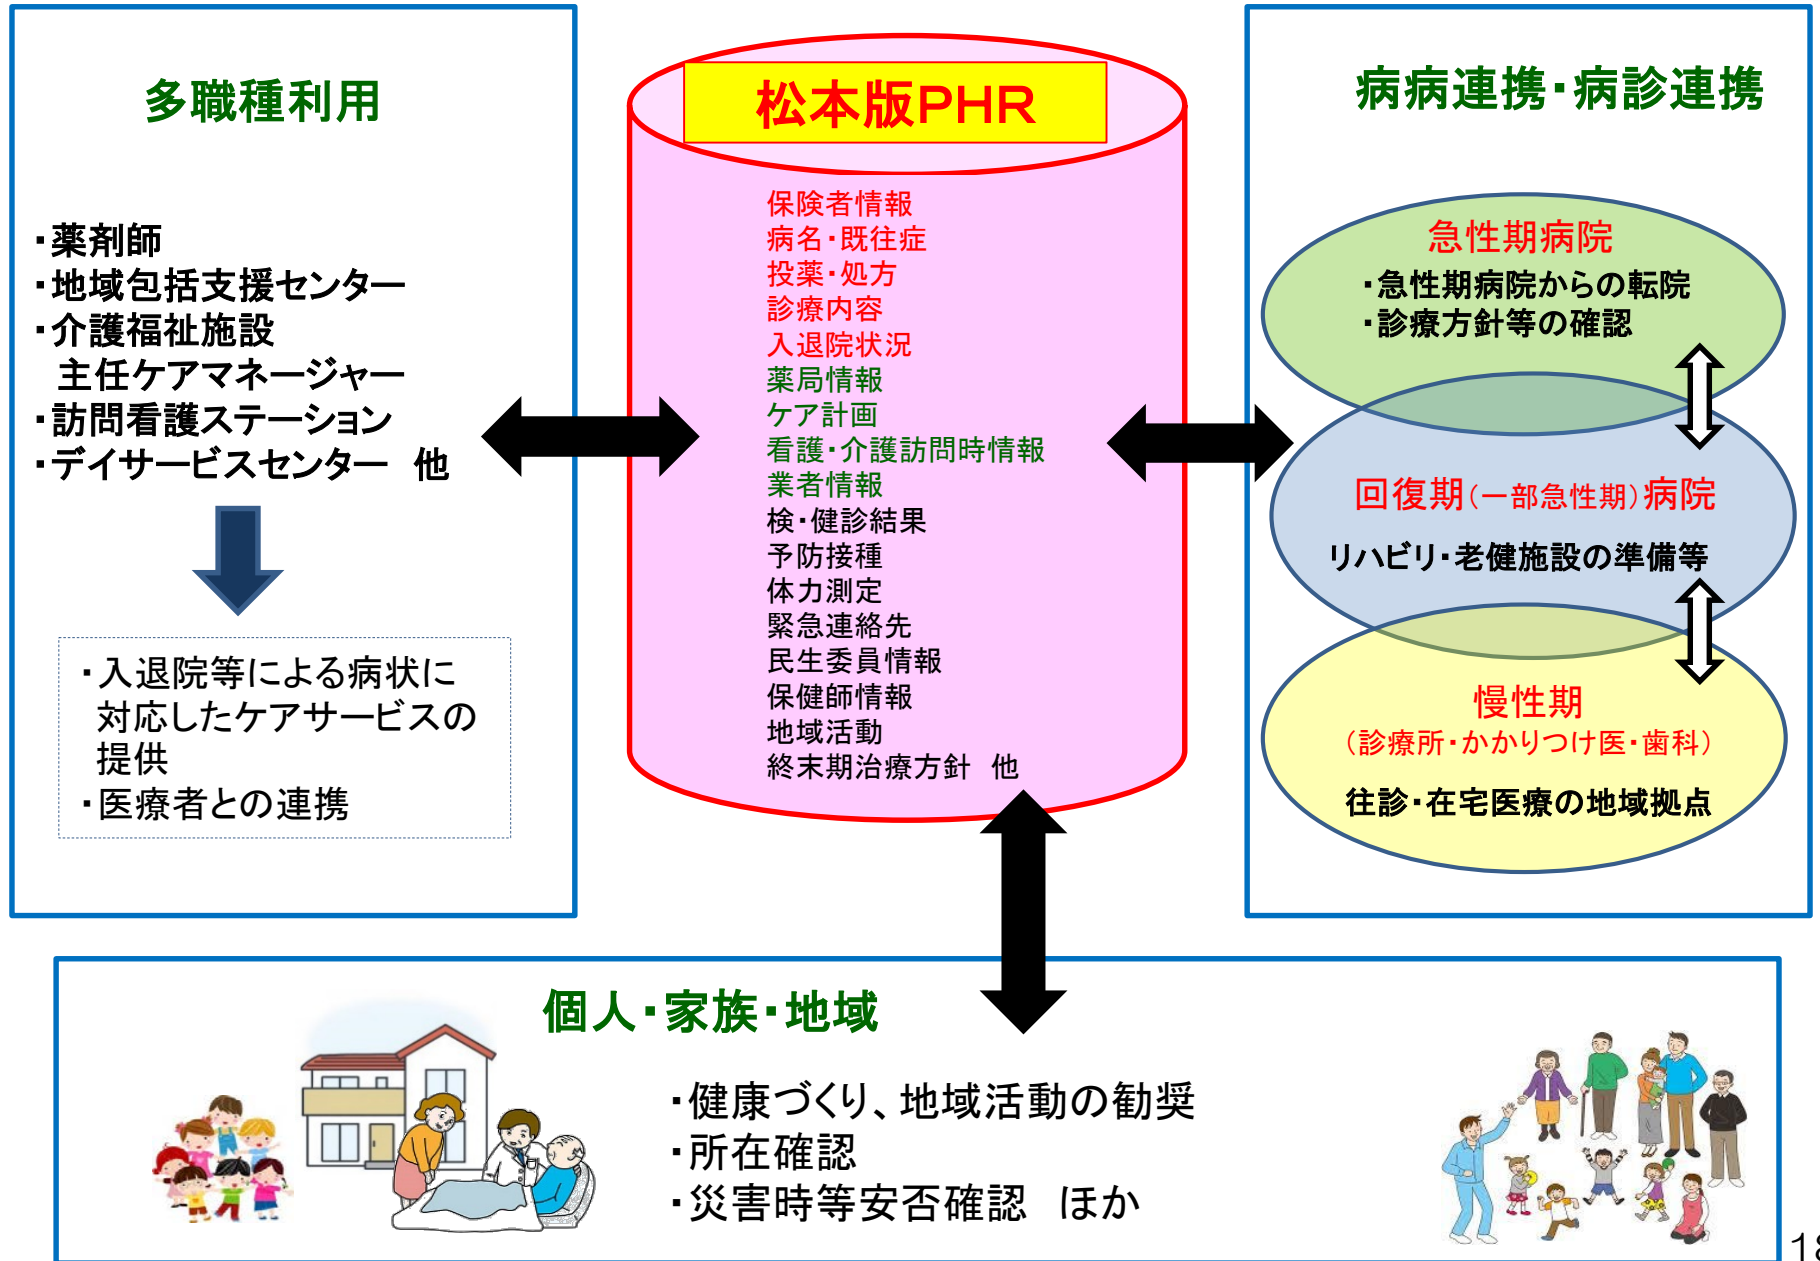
多職種利用

・薬剤師
・地域包括支援センター
・介護福祉施設
主任ケアマネージャー
・訪問看護ステーション
・デイサービスセンター 他

・入退院等による病状に対応したケアサービスの提供
・医療者との連携

松本版PHR

保険者情報
病名・既往症
投薬・処方
診療内容
入退院状況
薬局情報
ケア計画
看護・介護訪問時情報
業者情報
検・健診結果
予防接種
体力測定
緊急連絡先
民生委員情報
保健師情報
地域活動
終末期治療方針 他

病病連携・病診連携

急性期病院
・急性期病院からの転院
・診療方針等の確認

回復期(一部急性期)病院
リハビリ・老健施設の準備等

慢性期
(診療所・かかりつけ医・歯科)
往診・在宅医療の地域拠点

個人・家族・地域

・健康づくり、地域活動の勧奨
・所在確認
・災害時等安否確認 ほか

1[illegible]